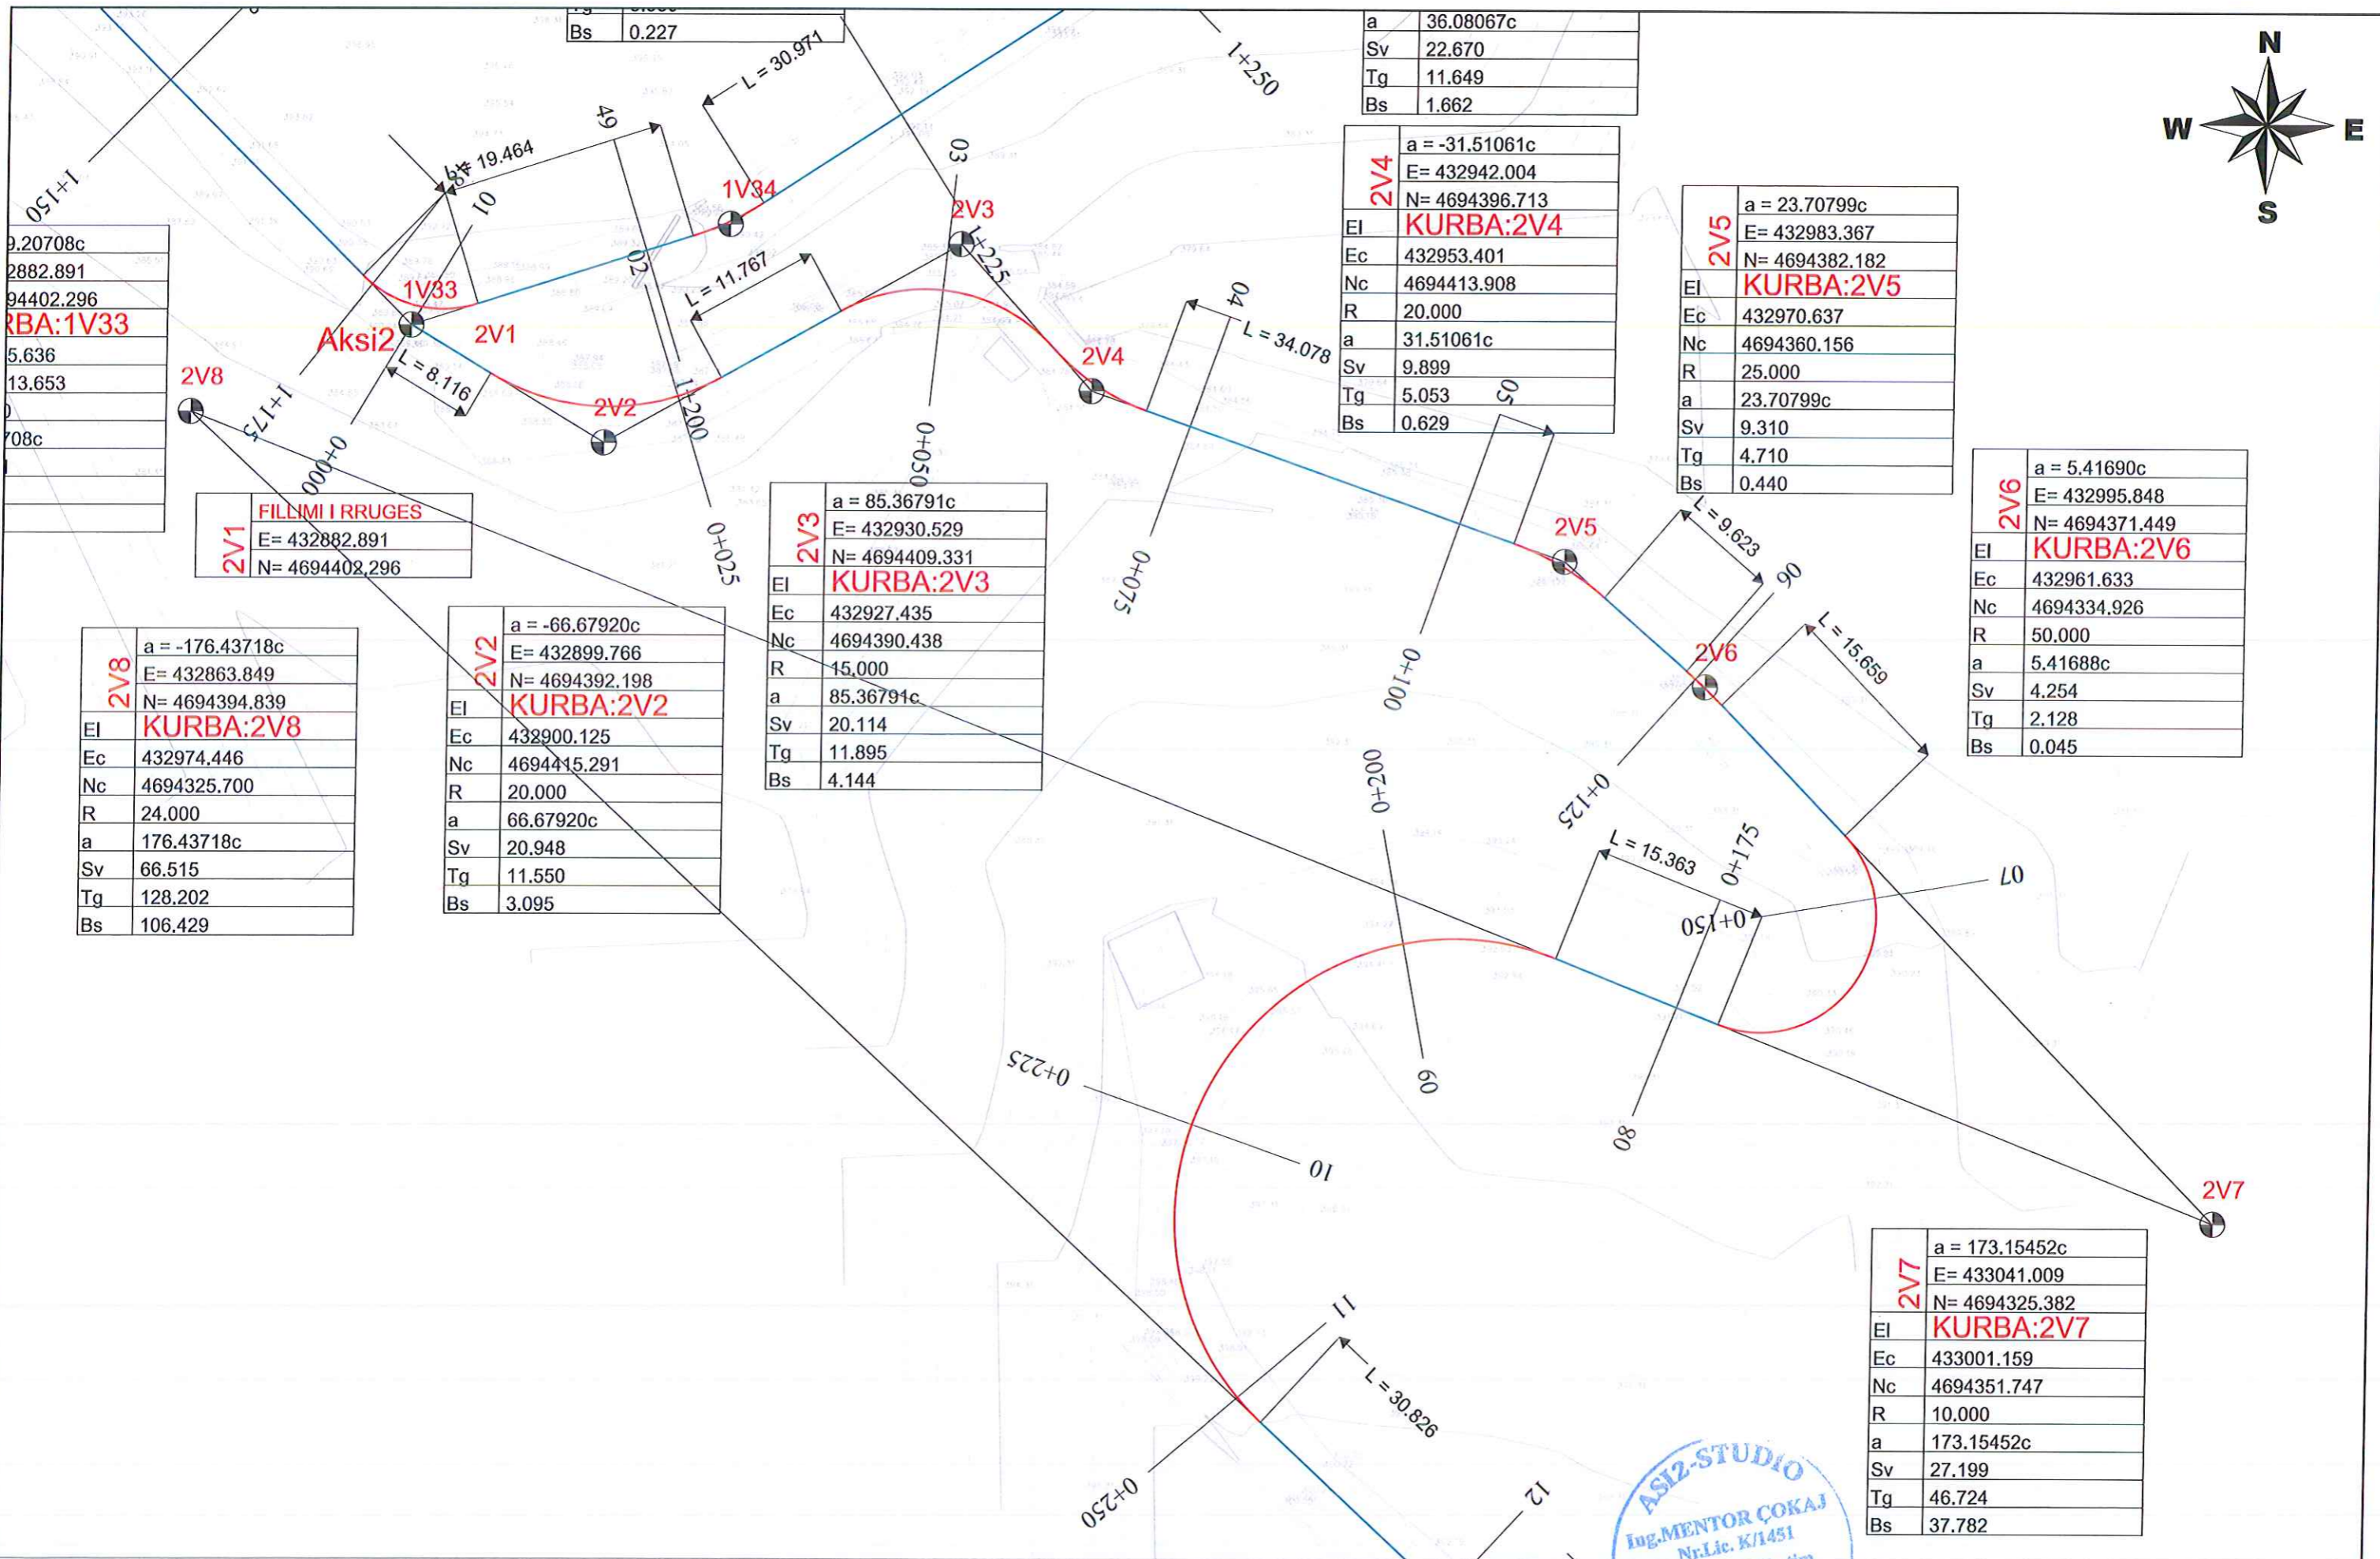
| Bs | 0.227 |
|---|---|

| a | 36.08067c |
|---|---|
| Sv | 22.670 |
| Tg | 11.649 |
| Bs | 1.662 |

N
W
E
S

1+250

1+150

L = 30.971

19.464

49

10

1V34

03

2V3

| 2V4 | a = -31.51061c |
|---|---|
| | E= 432942.004 |
| | N= 4694396.713 |
| El | KURBA:2V4 |
| Ec | 432953.401 |
| Nc | 4694413.908 |
| R | 20.000 |
| a | 31.51061c |
| Sv | 9.899 |
| Tg | 5.053 |
| Bs | 0.629 |

| 2V5 | a = 23.70799c |
|---|---|
| | E= 432983.367 |
| | N= 4694382.182 |
| El | KURBA:2V5 |
| Ec | 432970.637 |
| Nc | 4694360.156 |
| R | 25.000 |
| a | 23.70799c |
| Sv | 9.310 |
| Tg | 4.710 |
| Bs | 0.440 |

| .20708c |
|---|
| 2882.891 |
| 94402.296 |
| RBA:1V33 |
| 5.636 |
| 13.653 |
| 708c |

1V33

Aksi2

2V1

2V8

02

L = 11.767

1+225

04

L = 34.078

2V4

05

L = 8.116

1+175

2V2

1+200

0+000

0+050

0+025

0+075

| 2V1 | FILLIMI I RRUGES |
|---|---|
| | E= 432882.891 |
| | N= 4694402.296 |

| 2V3 | a = 85.36791c |
|---|---|
| | E= 432930.529 |
| | N= 4694409.331 |
| El | KURBA:2V3 |
| Ec | 432927.435 |
| Nc | 4694390.438 |
| R | 15.000 |
| a | 85.36791c |
| Sv | 20.114 |
| Tg | 11.895 |
| Bs | 4.144 |

2V5

L = 9.623

06

| 2V6 | a = 5.41690c |
|---|---|
| | E= 432995.848 |
| | N= 4694371.449 |
| El | KURBA:2V6 |
| Ec | 432961.633 |
| Nc | 4694334.926 |
| R | 50.000 |
| a | 5.41688c |
| Sv | 4.254 |
| Tg | 2.128 |
| Bs | 0.045 |

| 2V8 | a = -176.43718c |
|---|---|
| | E= 432863.849 |
| | N= 4694394.839 |
| El | KURBA:2V8 |
| Ec | 432974.446 |
| Nc | 4694325.700 |
| R | 24.000 |
| a | 176.43718c |
| Sv | 66.515 |
| Tg | 128.202 |
| Bs | 106.429 |

| 2V2 | a = -66.67920c |
|---|---|
| | E= 432899.766 |
| | N= 4694392.198 |
| El | KURBA:2V2 |
| Ec | 432900.125 |
| Nc | 4694415.291 |
| R | 20.000 |
| a | 66.67920c |
| Sv | 20.948 |
| Tg | 11.550 |
| Bs | 3.095 |

0+100

2V6

L = 15.659

0+200

0+125

L = 15.363

0+175

07

0+150

0+225

09

08

10

2V7

| 2V7 | a = 173.15452c |
|---|---|
| | E= 433041.009 |
| | N= 4694325.382 |
| El | KURBA:2V7 |
| Ec | 433001.159 |
| Nc | 4694351.747 |
| R | 10.000 |
| a | 173.15452c |
| Sv | 27.199 |
| Tg | 46.724 |
| Bs | 37.782 |

11

L = 30.826

0+250

12

ASIZ-STUDIO
Ing.MENTOR ÇOKAJ
Nr.Lic. K/1451